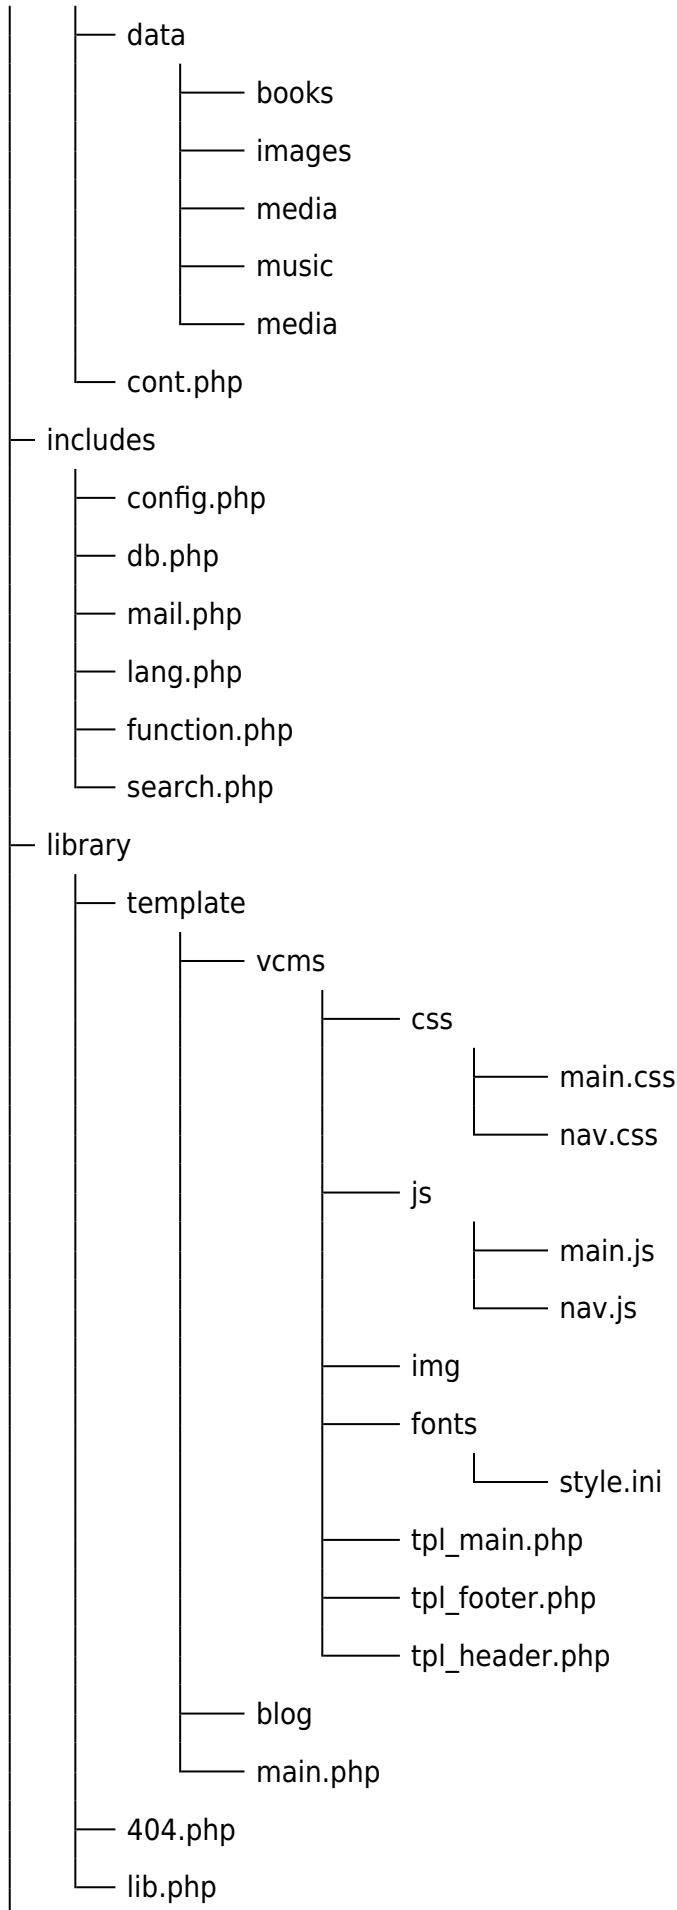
data
books
images
media
music
media
cont.php
includes
config.php
db.php
mail.php
lang.php
function.php
search.php
library
template
vcms
css
main.css
nav.css
js
main.js
nav.js
img
fonts
style.ini
tpl_main.php
tpl_footer.php
tpl_header.php
blog
main.php
404.php
lib.php